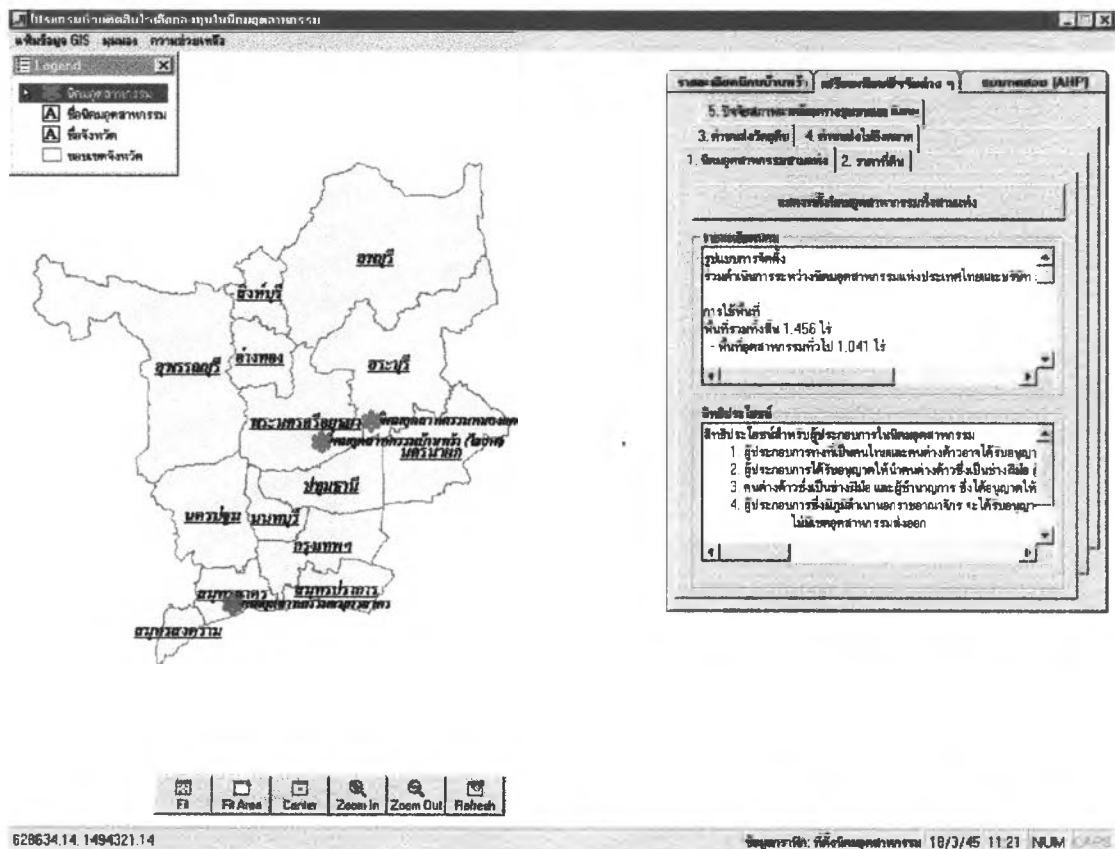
โปรแกรมช่วยตัดสินใจเลือกลงทุนในนิคมอุตสาหกรรม
แฟ้มข้อมูล GIS มุมมอง ความช่วยเหลือ

Legend
นิคมอุตสาหกรรม
ชื่อนิคมอุตสาหกรรม
ชื่อจังหวัด
ขอบเขตจังหวัด

ลพบุรี
สิงห์บุรี
อ่างทอง
สุพรรณบุรี
สระบุรี
พระนครศรีอยุธยา
นิคมอุตสาหกรรมบางปะอิน
นิคมอุตสาหกรรมโรจนะ
นครนายก
ปทุมธานี
นครปฐม
นนทบุรี
กรุงเทพฯ
สมุทรสาคร
สมุทรปราการ
นิคมอุตสาหกรรมสมุทรสาคร
สมุทรสงคราม

รายละเอียดนิคมเบื้องต้น
เปรียบเทียบปัจจัยต่าง ๆ
ระบบคะแนน (AHP)
5. ปัจจัยด้านการส่งเสริมการลงทุน
3. ค่าขนส่งวัตถุดิบ
4. ค่าขนส่งไปยังตลาด
1. นิคมอุตสาหกรรมสามแห่ง
2. ราคาที่ดิน

แสดงรายชื่อนิคมอุตสาหกรรมทั้งสามแห่ง

รายละเอียดนิคม
รูปแบบการจัดตั้ง
ร่วมดำเนินการระหว่างนิคมอุตสาหกรรมแห่งประเทศไทยและบริษัท

การใช้พื้นที่
พื้นที่รวมทั้งสิ้น 1,456 ไร่
- พื้นที่อุตสาหกรรมทั่วไป 1,041 ไร่

สิทธิประโยชน์
สิทธิประโยชน์สำหรับผู้ประกอบการในนิคมอุตสาหกรรม
1. ผู้ประกอบการทั้งที่เป็นคนไทยและคนต่างด้าวอาจได้รับอนุญา
2. ผู้ประกอบการได้รับอนุญาตให้นำคนต่างด้าวซึ่งเป็นช่างฝีมือ
3. คนต่างด้าวซึ่งเป็นช่างฝีมือ และผู้ชำนาญการ ซึ่งได้อนุญาตให้
4. ผู้ประกอบการซึ่งมีภูมิลำเนานอกราชอาณาจักร จะได้รับอนุญา
ในนิคมอุตสาหกรรมส่งออก

Fit
Fit Area
Center
Zoom In
Zoom Out
Refresh

628634.14, 1494321.14
ข้อมูลจากนิคมอุตสาหกรรม 18/3/45 11:21 NUM CAPS